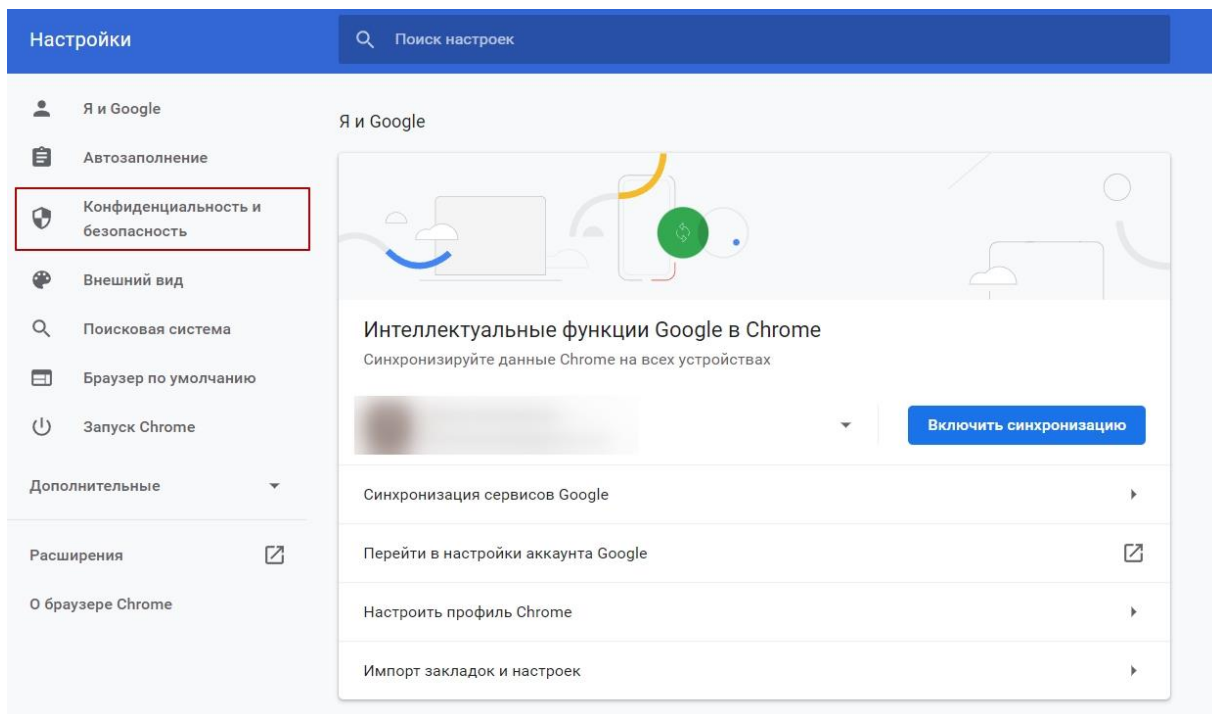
Настройки

Поиск настроек

Я и Google

Автозаполнение

Конфиденциальность и безопасность

Внешний вид

Поисковая система

Браузер по умолчанию

Запуск Chrome

Дополнительные

Расширения

О браузере Chrome

Я и Google

Интеллектуальные функции Google в Chrome

Синхронизируйте данные Chrome на всех устройствах

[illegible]

Включить синхронизацию

Синхронизация сервисов Google

Перейти в настройки аккаунта Google

Настроить профиль Chrome

Импорт закладок и настроек